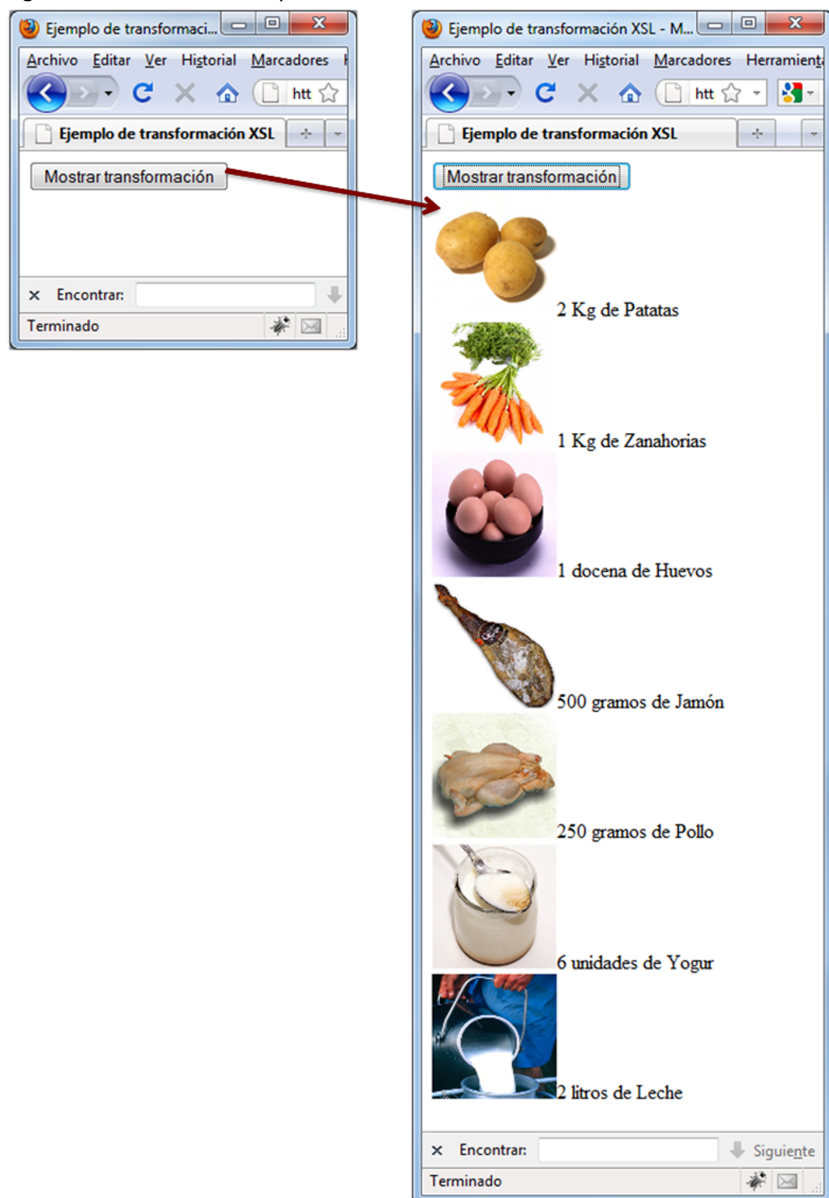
Ejemplo de transformaci...

Archivo Editar Ver Historial Marcadores

htt

Ejemplo de transformación XSL

Mostrar transformación

× Encontrar:

Terminado

Ejemplo de transformación XSL - M...

Archivo Editar Ver Historial Marcadores Herramienta

htt

Ejemplo de transformación XSL

Mostrar transformación

2 Kg de Patatas

1 Kg de Zanahorias

1 docena de Huevos

500 gramos de Jamón

250 gramos de Pollo

6 unidades de Yogur

2 litros de Leche

× Encontrar: Siguiente

Terminado